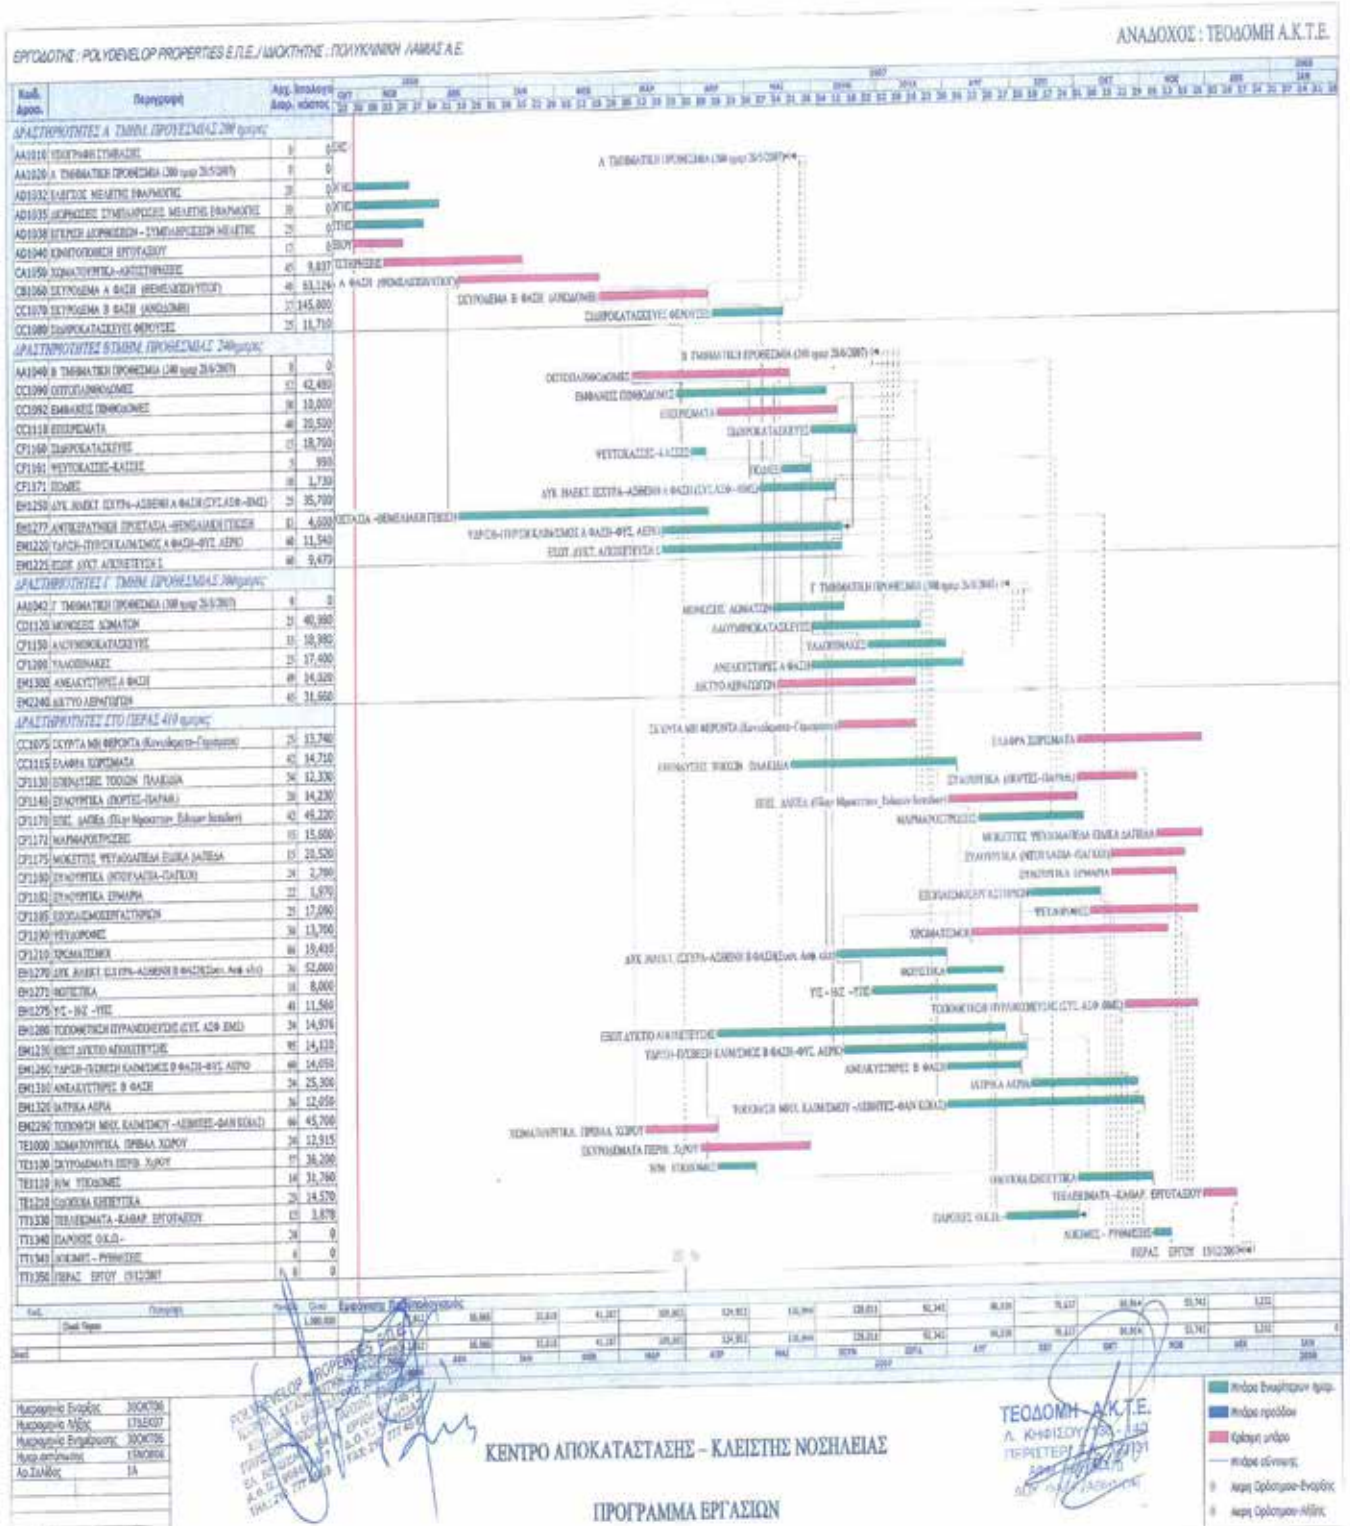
ΕΡΓΟΔΟΤΗΣ : POLYDEVELOP PROPERTIES Ε.Π.Ε./ ΙΔΙΟΚΤΗΤΗΣ : ΠΟΛΥΚΛΙΝΙΚΗ ΛΑΜΙΑΣ Α.Ε.

ΑΝΑΔΟΧΟΣ : ΤΕΟΔΟΜΗ Α.Κ.Τ.Ε.

ΔΡΑΣΤΗΡΙΟΤΗΤΕΣ Α΄ ΤΜΗΜ. ΠΡΟΘΕΣΜΙΑΣ 200 ημερών

ΔΡΑΣΤΗΡΙΟΤΗΤΕΣ Β΄ΤΜΗΜ. ΠΡΟΘΕΣΜΙΑΣ 240 ημερών

ΔΡΑΣΤΗΡΙΟΤΗΤΕΣ Γ΄ ΤΜΗΜ. ΠΡΟΘΕΣΜΙΑΣ 300 ημερών

ΔΡΑΣΤΗΡΙΟΤΗΤΕΣ ΣΤΟ ΠΕΡΑΣ 410 ημερών

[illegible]

TEOΔOMH Α.Κ.Τ.Ε.

ΚΕΝΤΡΟ ΑΠΟΚΑΤΑΣΤΑΣΗΣ – ΚΛΕΙΣΤΗΣ ΝΟΣΗΛΕΙΑΣ

ΠΡΟΓΡΑΜΜΑ ΕΡΓΑΣΙΩΝ

Ημερομηνία Έναρξης 30OKT06
Ημερομηνία Λήξης 17DEC07
Ημερομηνία Ενημέρωσης 30OKT06
Ημερ. εκτύπωσης 15NOV06
Αρ.Σελίδας 1A